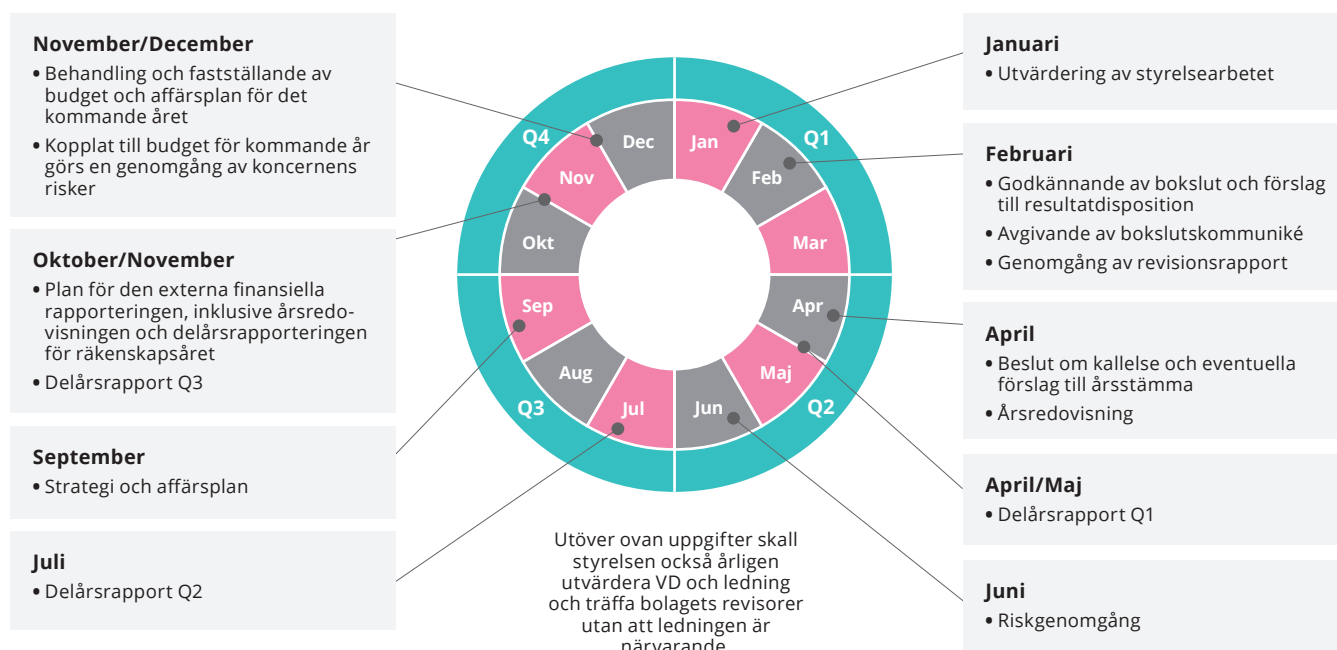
**November/December**
• Behandling och fastställande av budget och affärsplan för det kommande året
• Kopplat till budget för kommande år görs en genomgång av koncernens risker

**Oktober/November**
• Plan för den externa finansiella rapporteringen, inklusive årsredovisningen och delårsrapporteringen för räkenskapsåret
• Delårsrapport Q3

**September**
• Strategi och affärsplan

**Juli**
• Delårsrapport Q2

Q4
Dec
Jan
Q1
Nov
Feb
Okt
Mar
Sep
Apr
Aug
Maj
Q3
Jul
Jun
Q2

Utöver ovan uppgifter skall styrelsen också årligen utvärdera VD och ledning och träffa bolagets revisorer utan att ledningen är närvarande

**Januari**
• Utvärdering av styrelsearbetet

**Februari**
• Godkännande av bokslut och förslag till resultatdisposition
• Avgivande av bokslutskommuniké
• Genomgång av revisionsrapport

**April**
• Beslut om kallelse och eventuella förslag till årsstämma
• Årsredovisning

**April/Maj**
• Delårsrapport Q1

**Juni**
• Riskgenomgång